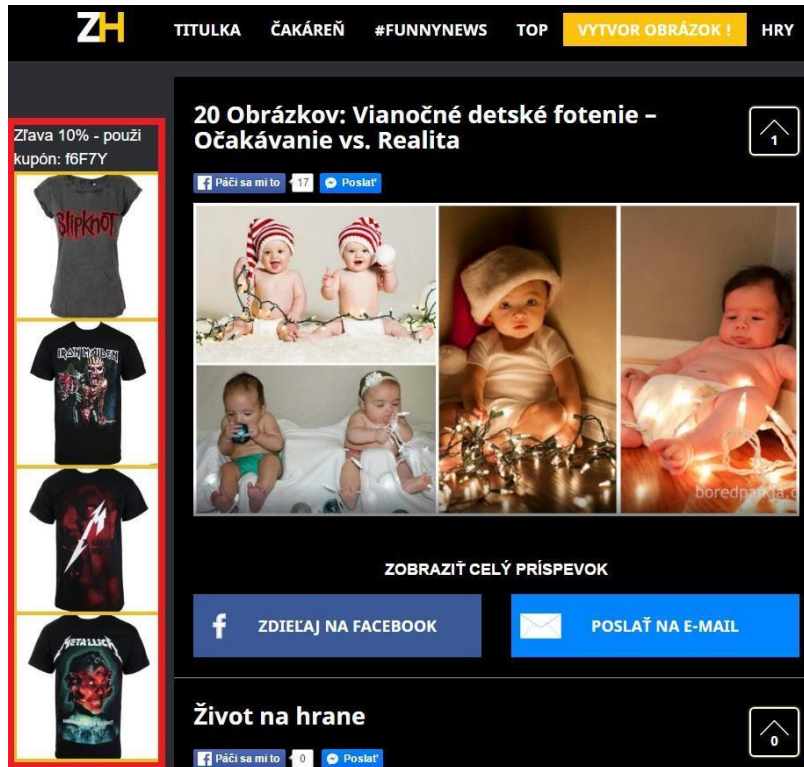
ZH TITULKA ČAKÁREŇ #FUNNYNEWS TOP VYTVOR OBRÁZOK ! HRY

Zľava 10% - použi kupón: f6F7Y

Slipknot

IRON MAIDEN

METALLICA

20 Obrázkov: Vianočné detské fotenie – Očakávanie vs. Realita

1

Páči sa mi to 17 Poslať

boredpanda.c

ZOBRAZIŤ CELÝ PRÍSPEVOK

ZDIEĽAJ NA FACEBOOK

POSLAŤ NA E-MAIL

Život na hrane

0

Páči sa mi to 0 Poslať